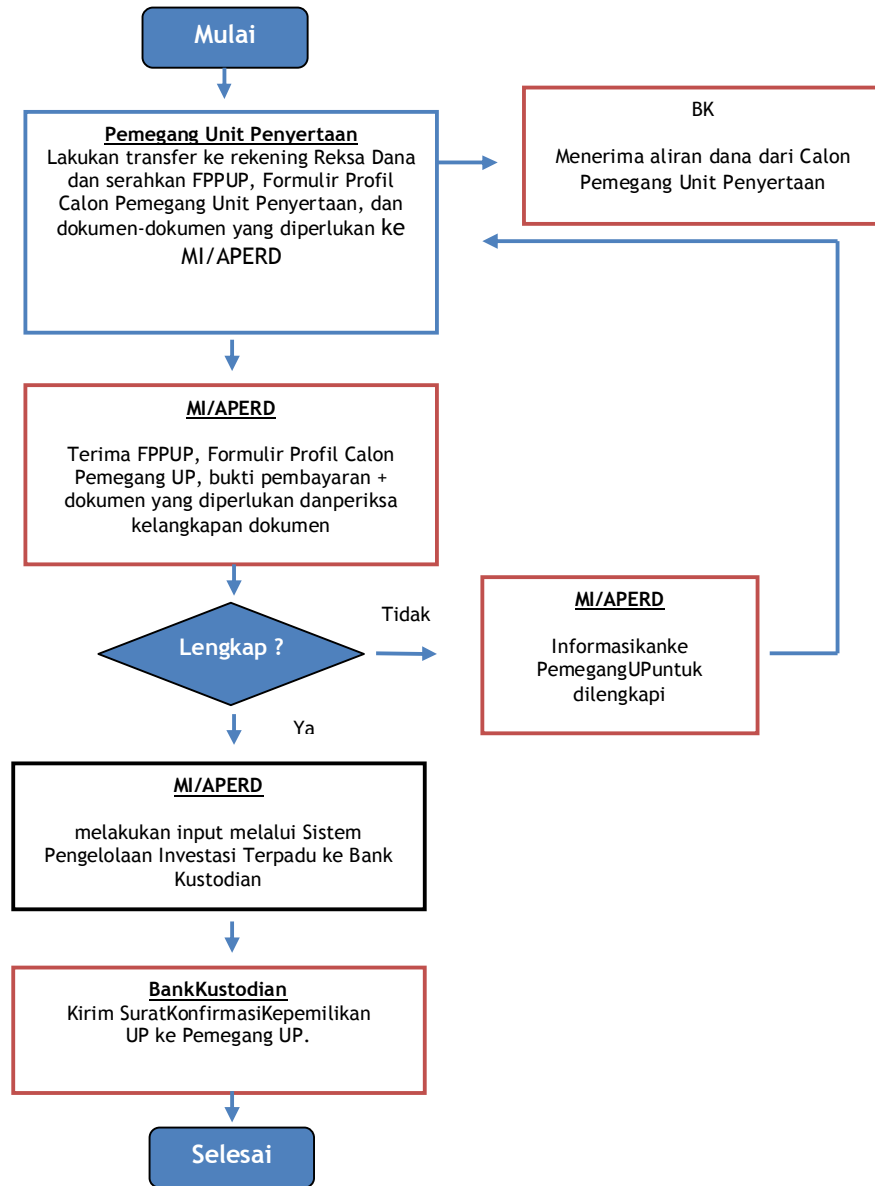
Mulai

Pemegang Unit Penyertaan
Lakukan transfer ke rekening Reksa Dana dan serahkan FPPUP, Formulir Profil Calon Pemegang Unit Penyertaan, dan dokumen-dokumen yang diperlukan ke MI/APERD

BK

Menerima aliran dana dari Calon Pemegang Unit Penyertaan

MI/APERD

Terima FPPUP, Formulir Profil Calon Pemegang UP, bukti pembayaran + dokumen yang diperlukan danperiksa kelangkapan dokumen

Lengkap ?

Tidak

MI/APERD

Informasikanke PemegangUPuntuk dilengkapi

Ya

MI/APERD

melakukan input melalui Sistem Pengelolaan Investasi Terpadu ke Bank Kustodian

BankKustodian
Kirim SuratKonfirmasiKepemilikan UP ke Pemegang UP.

Selesai